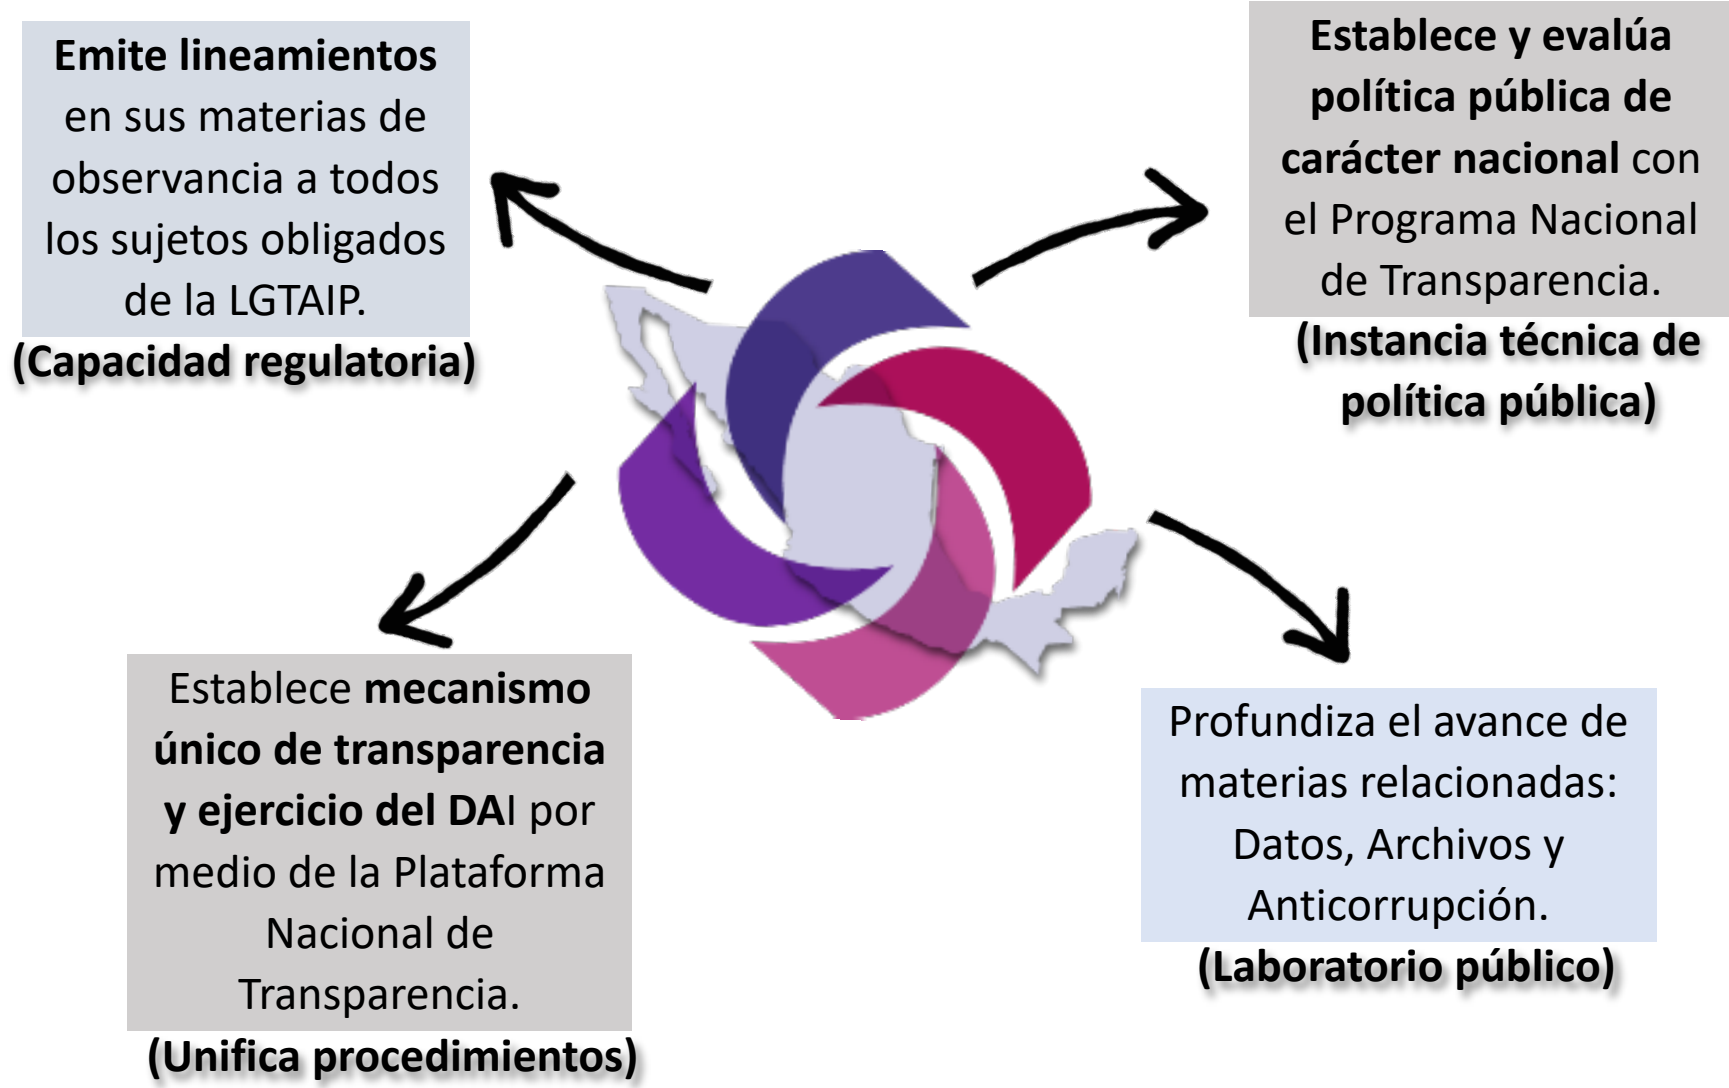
Emite lineamientos en sus materias de observancia a todos los sujetos obligados de la LGTAIP.
(Capacidad regulatoria)

Establece y evalúa política pública de carácter nacional con el Programa Nacional de Transparencia.
(Instancia técnica de política pública)

Establece mecanismo único de transparencia y ejercicio del DAI por medio de la Plataforma Nacional de Transparencia.
(Unifica procedimientos)

Profundiza el avance de materias relacionadas: Datos, Archivos y Anticorrupción.
(Laboratorio público)